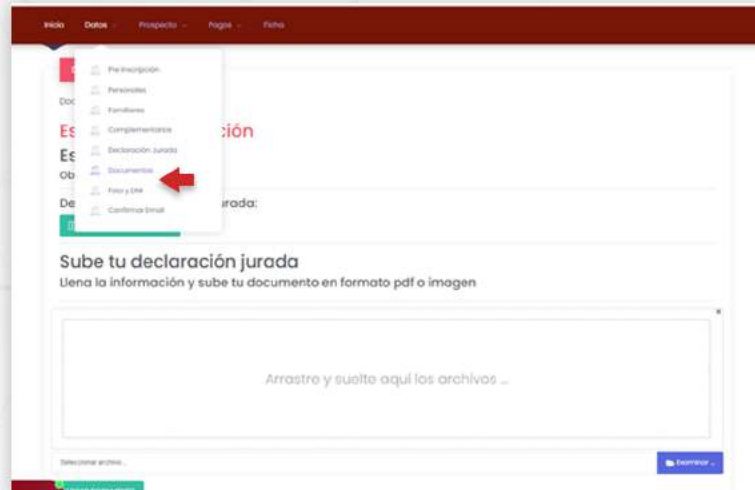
Inicio Datos Prospecto Pagos Ficha

Pre inscripción
Personales
Familiares
Complementarios
Declaración Jurada
Documentos
Foto y DNI
Confirmar Email

Doc

Es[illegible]ción
Es
Ob

De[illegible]urada:

Sube tu declaración jurada
Llena la información y sube tu documento en formato pdf o imagen

Arrastre y suelte aquí los archivos ...

Seleccionar archivo...

Examinar ...